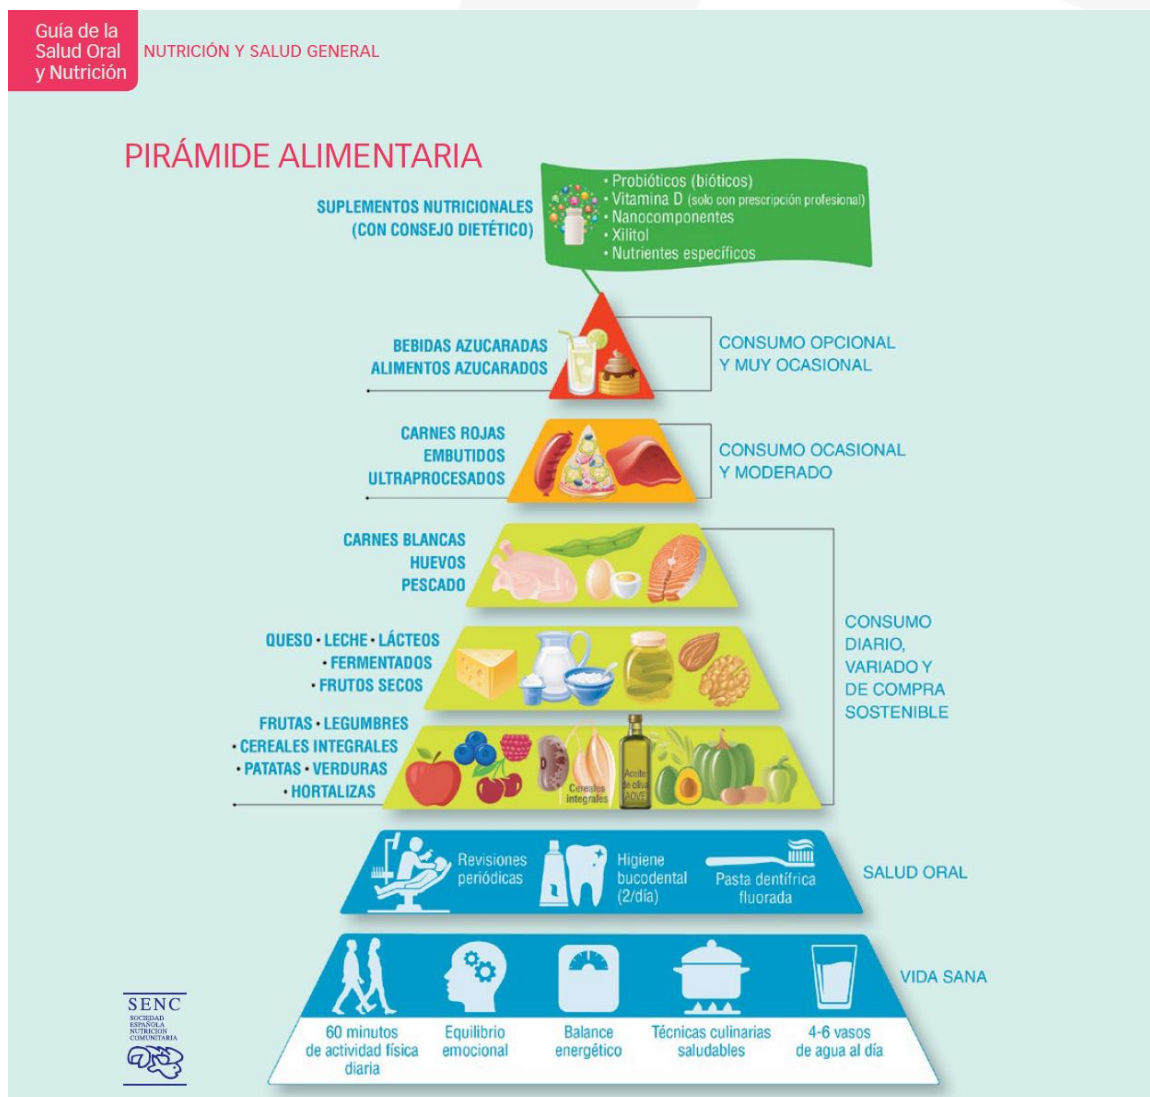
Guía de la Salud Oral y Nutrición

NUTRICIÓN Y SALUD GENERAL

PIRÁMIDE ALIMENTARIA

SUPLEMENTOS NUTRICIONALES (CON CONSEJO DIETÉTICO)

• Probióticos (bióticos)
• Vitamina D (solo con prescripción profesional)
• Nanocomponentes
• Xilitol
• Nutrientes específicos

BEBIDAS AZUCARADAS
ALIMENTOS AZUCARADOS

CONSUMO OPCIONAL Y MUY OCASIONAL

CARNES ROJAS
EMBUTIDOS
ULTRAPROCESADOS

CONSUMO OCASIONAL Y MODERADO

CARNES BLANCAS
HUEVOS
PESCADO

QUESO • LECHE • LÁCTEOS
• FERMENTADOS
• FRUTOS SECOS

FRUTAS • LEGUMBRES
• CEREALES INTEGRALES
• PATATAS • VERDURAS
• HORTALIZAS

Cereales integrales

Aceite de oliva AOVE

CONSUMO DIARIO, VARIADO Y DE COMPRA SOSTENIBLE

Revisiones periódicas

Higiene bucodental (2/día)

Pasta dentífrica fluorada

SALUD ORAL

60 minutos de actividad física diaria

Equilibrio emocional

Balance energético

Técnicas culinarias saludables

4-6 vasos de agua al día

VIDA SANA

SENC
SOCIEDAD ESPAÑOLA NUTRICIÓN COMUNITARIA